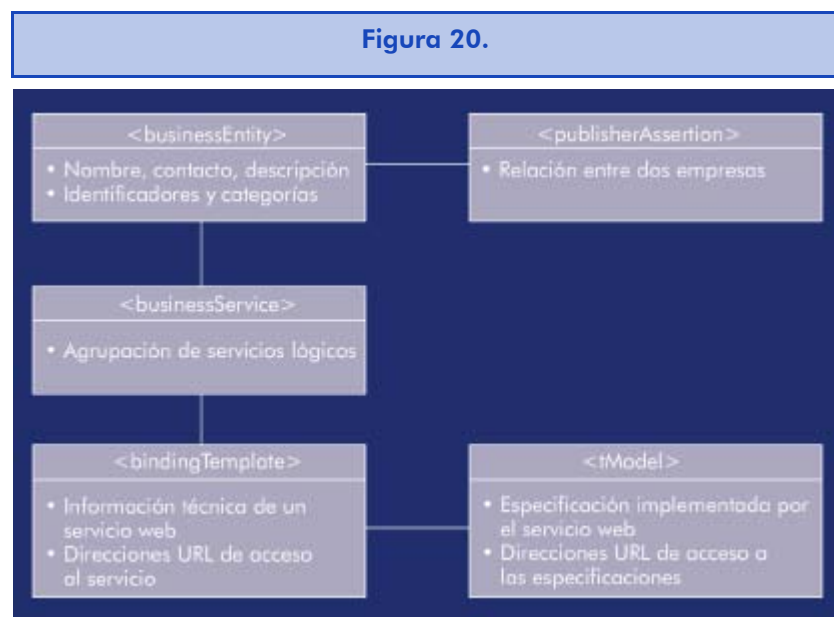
Figura 20.

<businessEntity>
• Nombre, contacto, descripción
• Identificadores y categorías

<publisherAssertion>
• Relación entre dos empresas

<businessService>
• Agrupación de servicios lógicos

<bindingTemplate>
• Información técnica de un servicio web
• Direcciones URL de acceso al servicio

<tModel>
• Especificación implementada por el servicio web
• Direcciones URL de acceso a las especificaciones